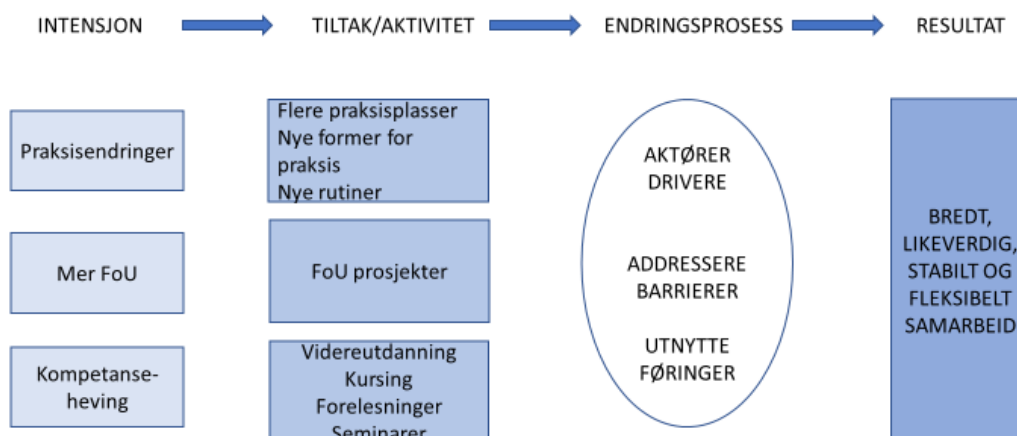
INTENSJON

TILTAK/AKTIVITET

ENDRINGSPROSESS

RESULTAT

Praksisendringer

Mer FoU

Kompetanseheving

Flere praksisplasser
Nye former for praksis
Nye rutiner

FoU prosjekter

Videreutdanning
Kursing
Forelesninger
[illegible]

AKTØRER
DRIVERE

ADDRESSERE
BARRIERER

UTNYTTE
FØRINGER

BREDT,
LIKEVERDIG,
STABILT OG
FLEKSIBELT
SAMARBEID